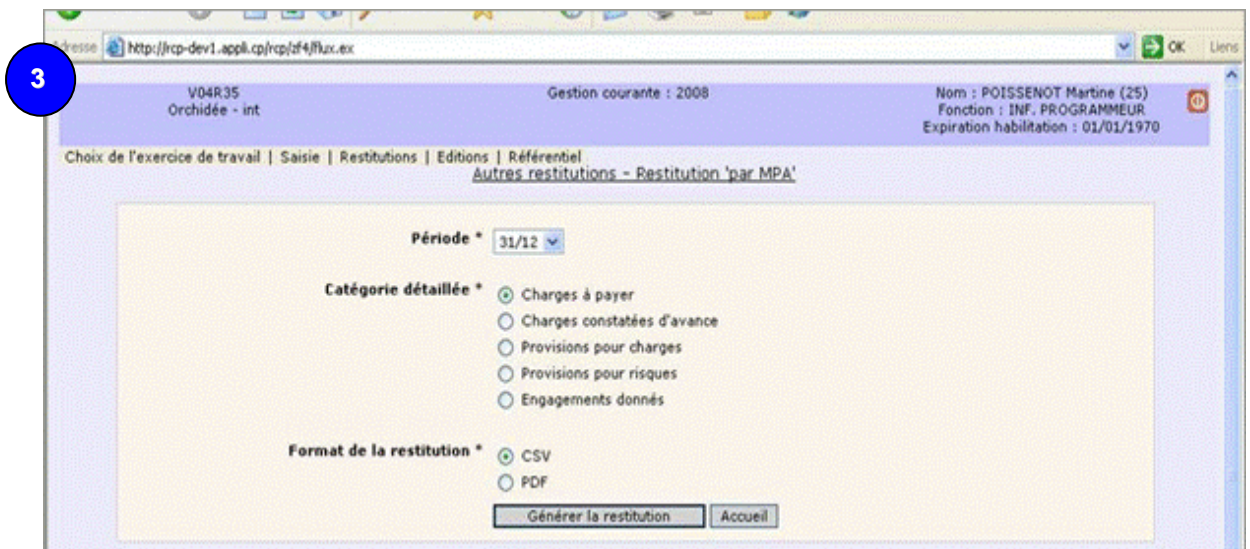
3

dresse http://rcp-dev1.appli.cp/rcp/zf4/flux.ex OK Liens

V04R35
Orchidée - int

Gestion courante : 2008

Nom : POISSENOT Martine (25)
Fonction : INF. PROGRAMMEUR
Expiration habilitation : 01/01/1970

Choix de l'exercice de travail | Saisie | Restitutions | Editions | Référentiel

Autres restitutions - Restitution 'par MPA'

Période * 31/12

Catégorie détaillée *
Charges à payer
Charges constatées d'avance
Provisions pour charges
Provisions pour risques
Engagements donnés

Format de la restitution *
CSV
PDF

Générer la restitution
Accueil